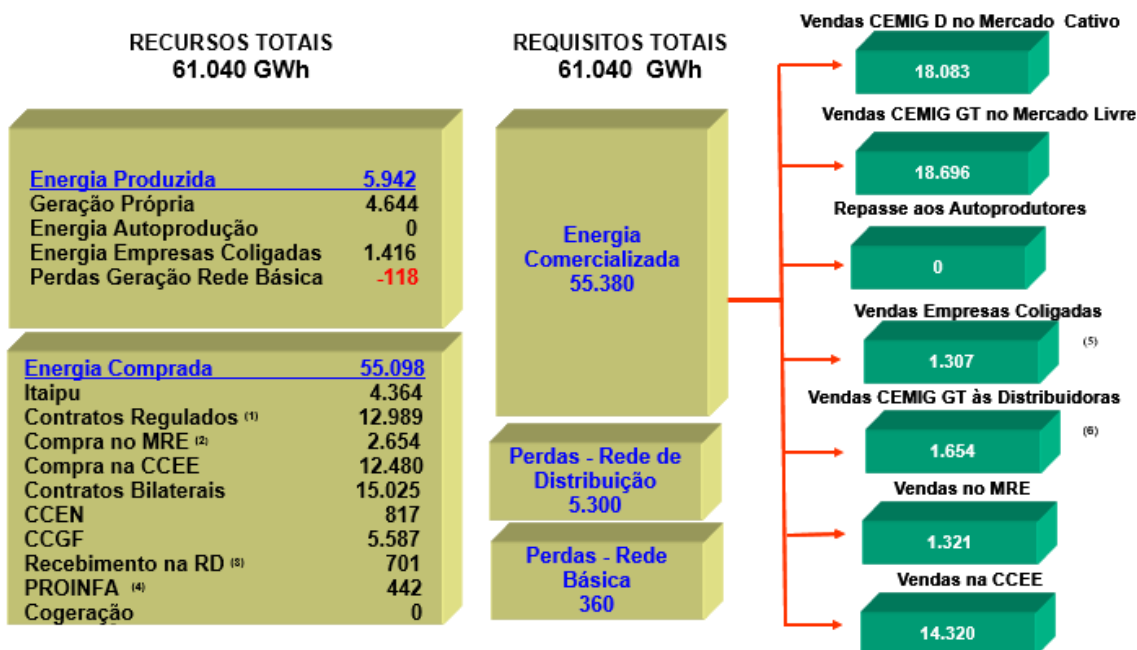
RECURSOS TOTAIS
61.040 GWh

REQUISITOS TOTAIS
61.040 GWh

| Energia Produzida | 5.942 |
|---|---|
| Geração Própria | 4.644 |
| Energia Autoprodução | 0 |
| Energia Empresas Coligadas | 1.416 |
| Perdas Geração Rede Básica | -118 |

| Energia Comprada | 55.098 |
|---|---|
| Itaipu | 4.364 |
| Contratos Regulados (1) | 12.989 |
| Compra no MRE (2) | 2.654 |
| Compra na CCEE | 12.480 |
| Contratos Bilaterais | 15.025 |
| CCEN | 817 |
| CCGF | 5.587 |
| Recebimento na RD (3) | 701 |
| PROINFA (4) | 442 |
| Cogeração | 0 |

Energia Comercializada
55.380

Perdas - Rede de Distribuição
5.300

Perdas - Rede Básica
360

Vendas CEMIG D no Mercado Cativo
18.083

Vendas CEMIG GT no Mercado Livre
18.696

Repasse aos Autoprodutores
0

Vendas Empresas Coligadas
1.307
(5)

Vendas CEMIG GT às Distribuidoras
1.654
(6)

Vendas no MRE
1.321

Vendas na CCEE
14.320